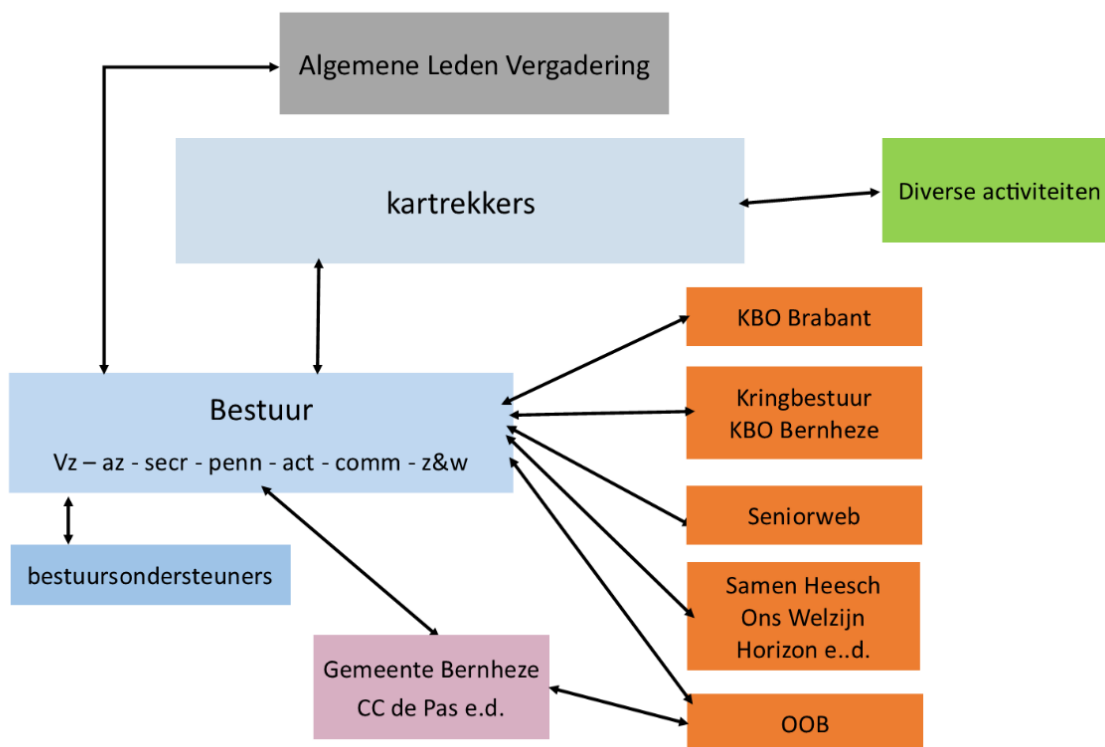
Algemene Leden Vergadering

kartrekkers

Diverse activiteiten

KBO Brabant

Bestuur

Vz – az - secr - penn - act - comm - z&w

Kringbestuur
KBO Bernheze

Seniorweb

bestuursondersteuners

Samen Heesch
Ons Welzijn
Horizon e..d.

Gemeente Bernheze
CC de Pas e.d.

OOB